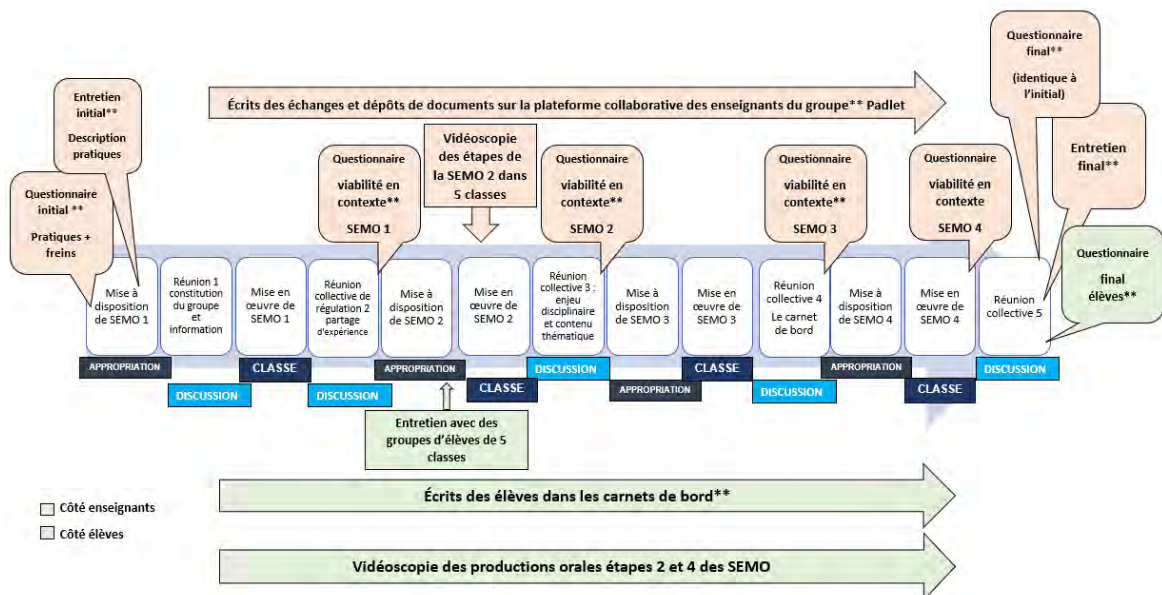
Questionnaire final**

(identique à l'initial)

Écrits des échanges et dépôts de documents sur la plateforme collaborative des enseignants du groupe** Padlet

Entretien initial**

Description pratiques

Vidéoscopie des étapes de la SEMO 2 dans 5 classes

Entretien final**

Questionnaire initial **

Pratiques + freins

Questionnaire

viabilité en contexte**

SEMO 1

Questionnaire

viabilité en contexte**

SEMO 2

Questionnaire

viabilité en contexte**

SEMO 3

Questionnaire

viabilité en contexte

SEMO 4

Questionnaire

final élèves**

Mise à disposition de SEMO 1

Réunion 1 constitution du groupe et information

Mise en œuvre de SEMO 1

Réunion collective de régulation 2 partage d'expérience

Mise à disposition de SEMO 2

Mise en œuvre de SEMO 2

Réunion collective 3 ; enjeu disciplinaire et contenu thématique

Mise à disposition de SEMO 3

Mise en œuvre de SEMO 3

Réunion collective 4 Le carnet de bord

Mise à disposition de SEMO 4

Mise en œuvre de SEMO 4

Réunion collective 5

APPROPRIATION

DISCUSSION

CLASSE

DISCUSSION

APPROPRIATION

CLASSE

DISCUSSION

APPROPRIATION

CLASSE

DISCUSSION

APPROPRIATION

CLASSE

DISCUSSION

Entretien avec des groupes d'élèves de 5 classes

Côté enseignants

Côté élèves

Écrits des élèves dans les carnets de bord**

Vidéoscopie des productions orales étapes 2 et 4 des SEMO